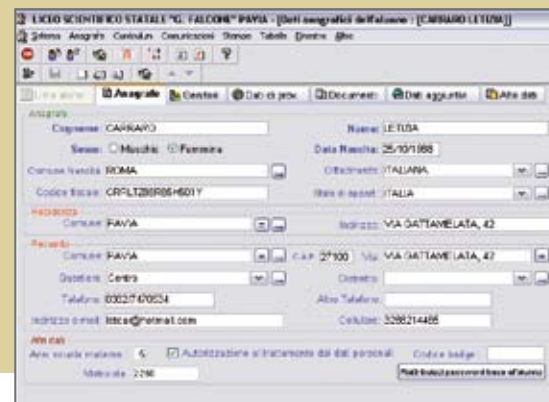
LICEO SCIENTIFICO STATALE "G. FALCONE" PAVIA - [Dati anagrafici dell'alunno : [CARRARO LETIZIA]]

Sistema Anagrafe Curriculum Comunicazioni Stampe Tabelle Finestre Aiuto

Lista alunni | Anagrafe | Gestione | Dati di prov. | Documenti | Dati aggiuntivi | Altri dati

Anagrafe

Cognome CARRARO

Nome LETIZIA

Sesso: Maschio Femmina

Data Nascita 25/10/1988

Comune Nascita ROMA

Cittadinanza ITALIANA

Codice fiscale CRRLTZ88R65H501Y

Stato di appart. ITALIA

Residenza

Comune PAVIA

Indirizzo VIA GATTAMELATA, 42

Recapito

Comune PAVIA

C.A.P. 27100

Via VIA GATTAMELATA, 42

Quartiere Centro

Distretto

Telefono 0382/7470534

Altro Telefono

Indirizzo e-mail letica@hotmail.com

Cellulare 3288214485

Altri dati

Anni scuola materna 5

Autorizzazione al trattamento dei dati personali

Codice badge

Matricola 2290

Rattribuisci password fisse all'alunno